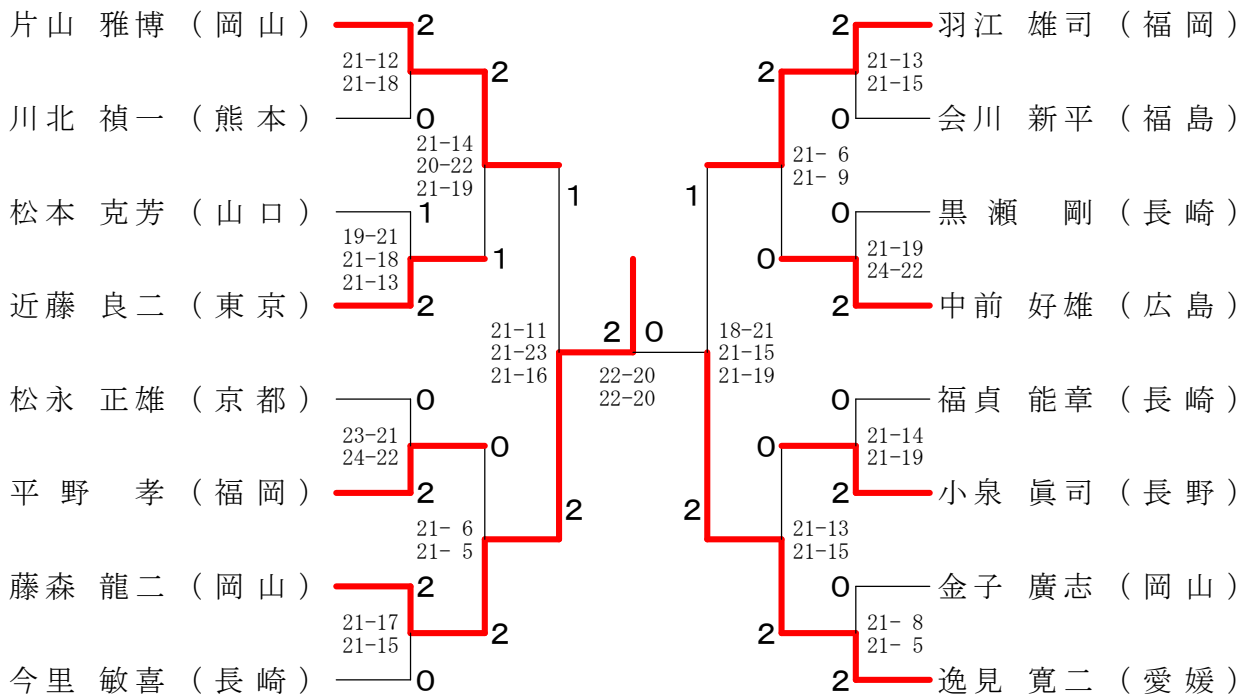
片山 雅博（岡山）
川北 禎一（熊本）
松本 克芳（山口）
近藤 良二（東京）
松永 正雄（京都）
平野 孝（福岡）
藤森 龍二（岡山）
今里 敏喜（長崎）

2
21-12
21-18
0
2
21-14
20-22
21-19
1
19-21
21-18
21-13
1
2
0
23-21
24-22
0
2
21- 6
21- 5
2
2
21-17
21-15
2
0
21-11
21-23
21-16
2
2
0
22-20
22-20
1
2

羽江 雄司（福岡）
会川 新平（福島）
黒瀬 剛（長崎）
中前 好雄（広島）
福貞 能章（長崎）
小泉 眞司（長野）
金子 廣志（岡山）
逸見 寛二（愛媛）

2
21-13
21-15
0
2
21- 6
21- 9
0
21-19
24-22
0
2
1
18-21
21-15
21-19
0
21-14
21-19
0
2
21-13
21-15
2
0
21- 8
21- 5
2
2
2